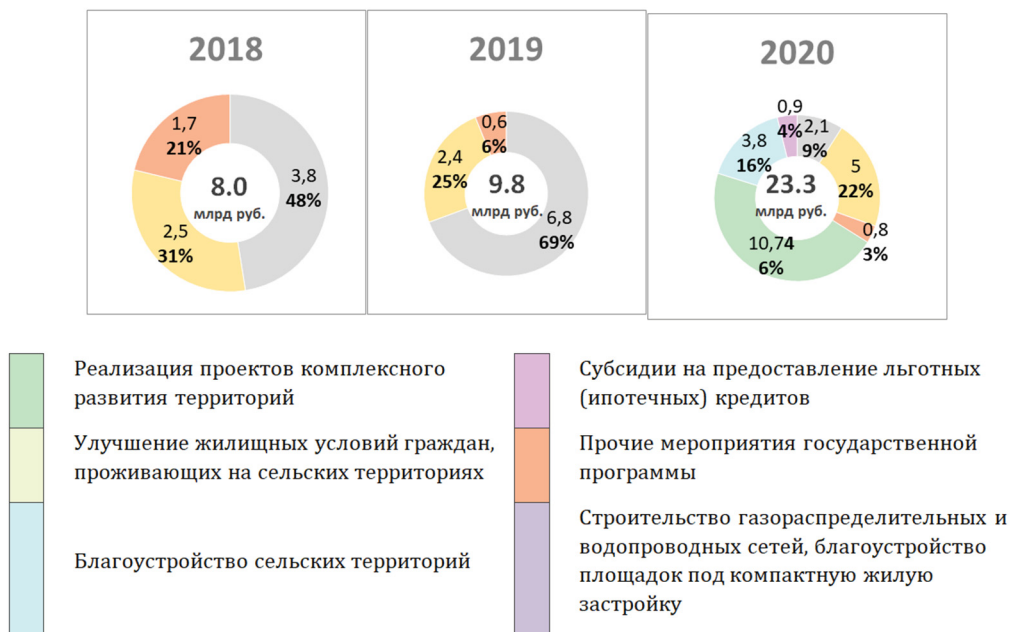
2018

1,7
21%

3,8
48%

8.0
млрд руб.

2,5
31%

2019

0,6
6%

2,4
25%

9.8
млрд руб.

6,8
69%

2020

0,9
4%

2,1
9%

3,8
16%

5
22%

23.3
млрд руб.

0,8
3%

10,74
6%

Реализация проектов комплексного развития территорий

Улучшение жилищных условий граждан, проживающих на сельских территориях

Благоустройство сельских территорий

Субсидии на предоставление льготных (ипотечных) кредитов

Прочие мероприятия государственной программы

Строительство газораспределительных и водопроводных сетей, благоустройство площадок под компактную жилую застройку